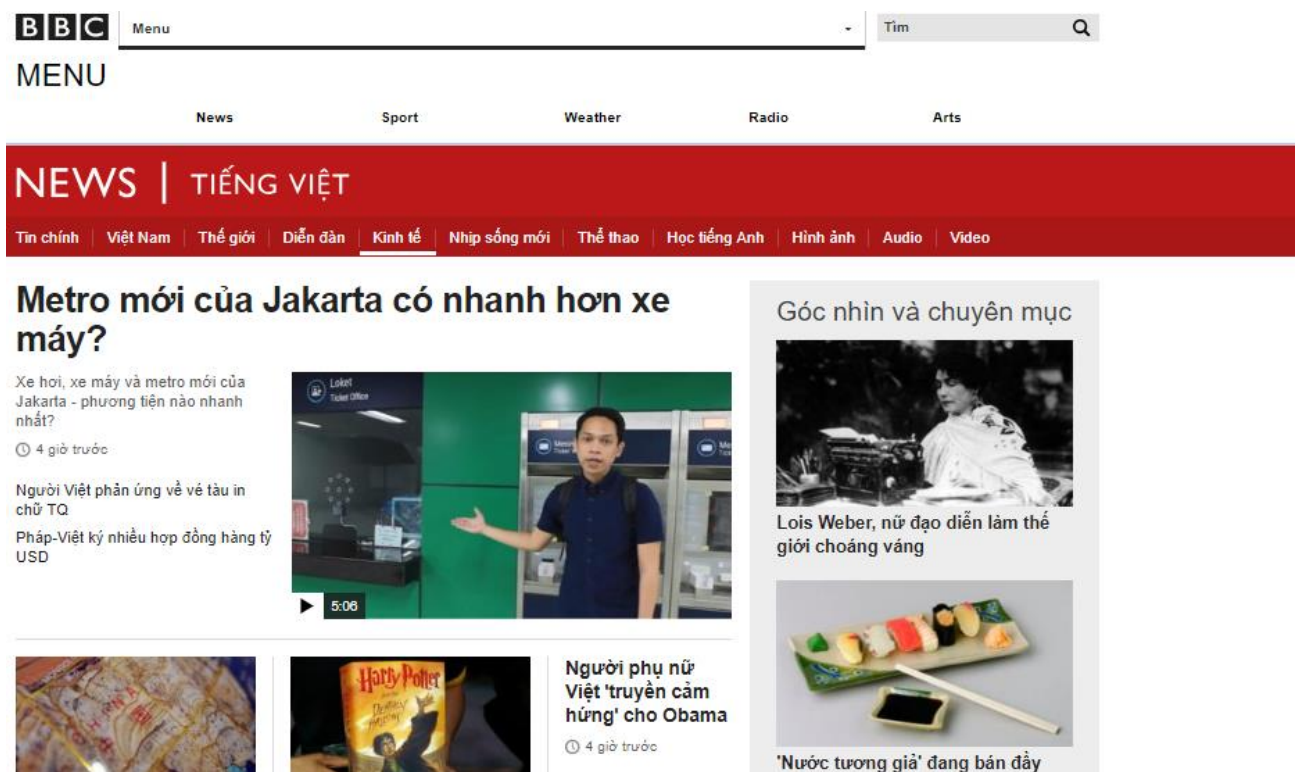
BBC Menu Tìm

MENU

News Sport Weather Radio Arts

NEWS | TIẾNG VIỆT

Tin chính | Việt Nam | Thế giới | Diễn đàn | Kinh tế | Nhịp sống mới | Thể thao | Học tiếng Anh | Hình ảnh | Audio | Video

Metro mới của Jakarta có nhanh hơn xe máy?

Xe hơi, xe máy và metro mới của Jakarta - phương tiện nào nhanh nhất?

4 giờ trước

Người Việt phản ứng về vé tàu in chữ TQ

Pháp-Việt ký nhiều hợp đồng hàng tỷ USD

Loket Ticket Office

5:06

Người phụ nữ Việt 'truyền cảm hứng' cho Obama

4 giờ trước

Harry Potter

Góc nhìn và chuyên mục

Lois Weber, nữ đạo diễn làm thế giới choáng váng

'Nước tương giả' đang bán đầy